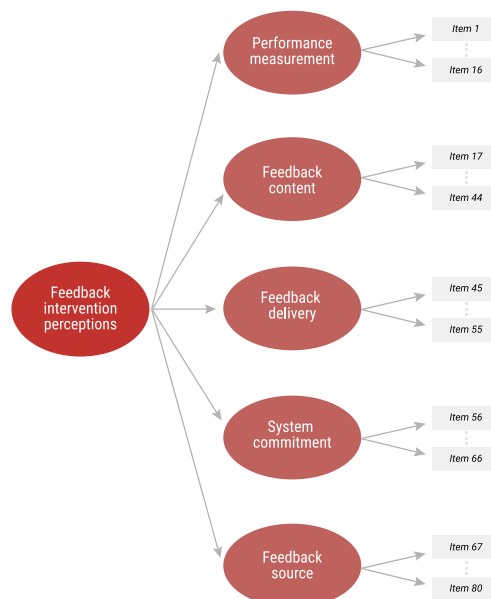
Feedback intervention perceptions

Performance measurement

Item 1

Item 16

Feedback content

Item 17

Item 44

Feedback delivery

Item 45

Item 55

System commitment

Item 56

Item 66

Feedback source

Item 67

Item 80